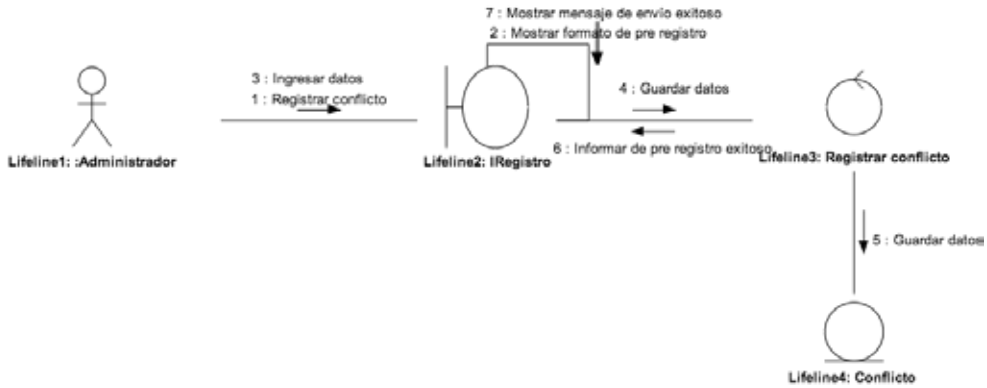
7 : Mostrar mensaje de envio exitoso
2 : Mostrar formato de pre registro

3 : Ingresar datos
1 : Registrar conflicto

4 : Guardar datos

6 : Informar de pre registro exitoso

Lifeline1: :Administrador

Lifeline2: IRegistro

Lifeline3: Registrar conflicto

5 : Guardar datos

Lifeline4: Conflicto